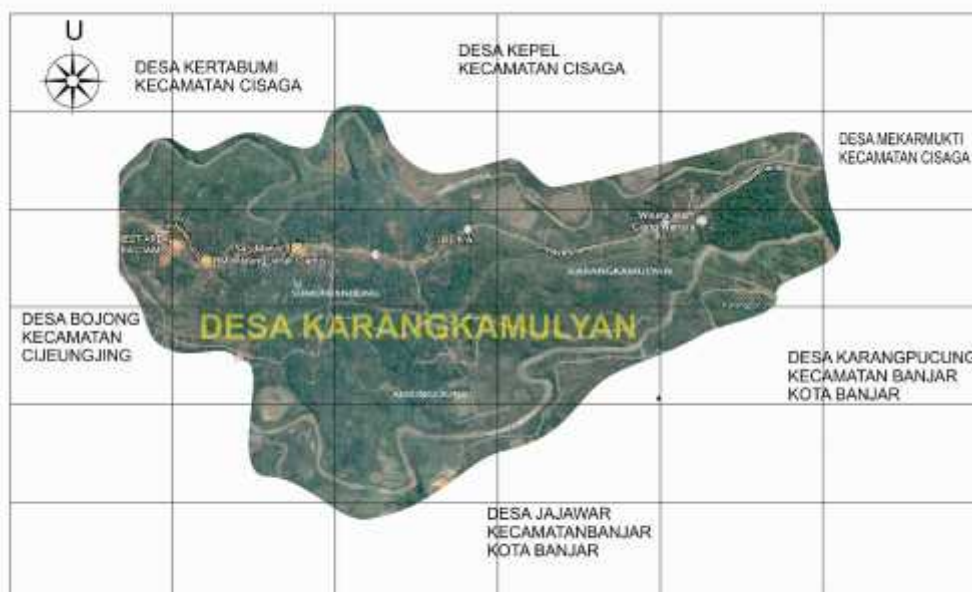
U

DESA KERTABUMI
KECAMATAN CISAGA

DESA KEPEL
KECAMATAN CISAGA

DESA MEKARMUKTI
KECAMATAN CISAGA

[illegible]

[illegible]

DESA

Wisata Alam
Curug Emas

KARANGKAMULYAN

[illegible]

DESA BOJONG
KECAMATAN
CIJEUNGJING

DESA KARANGKAMULYAN

DESA KARANGPUCUNG
KECAMATAN BANJAR
KOTA BANJAR

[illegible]

DESA JAJAWAR
KECAMATANBANJAR
KOTA BANJAR